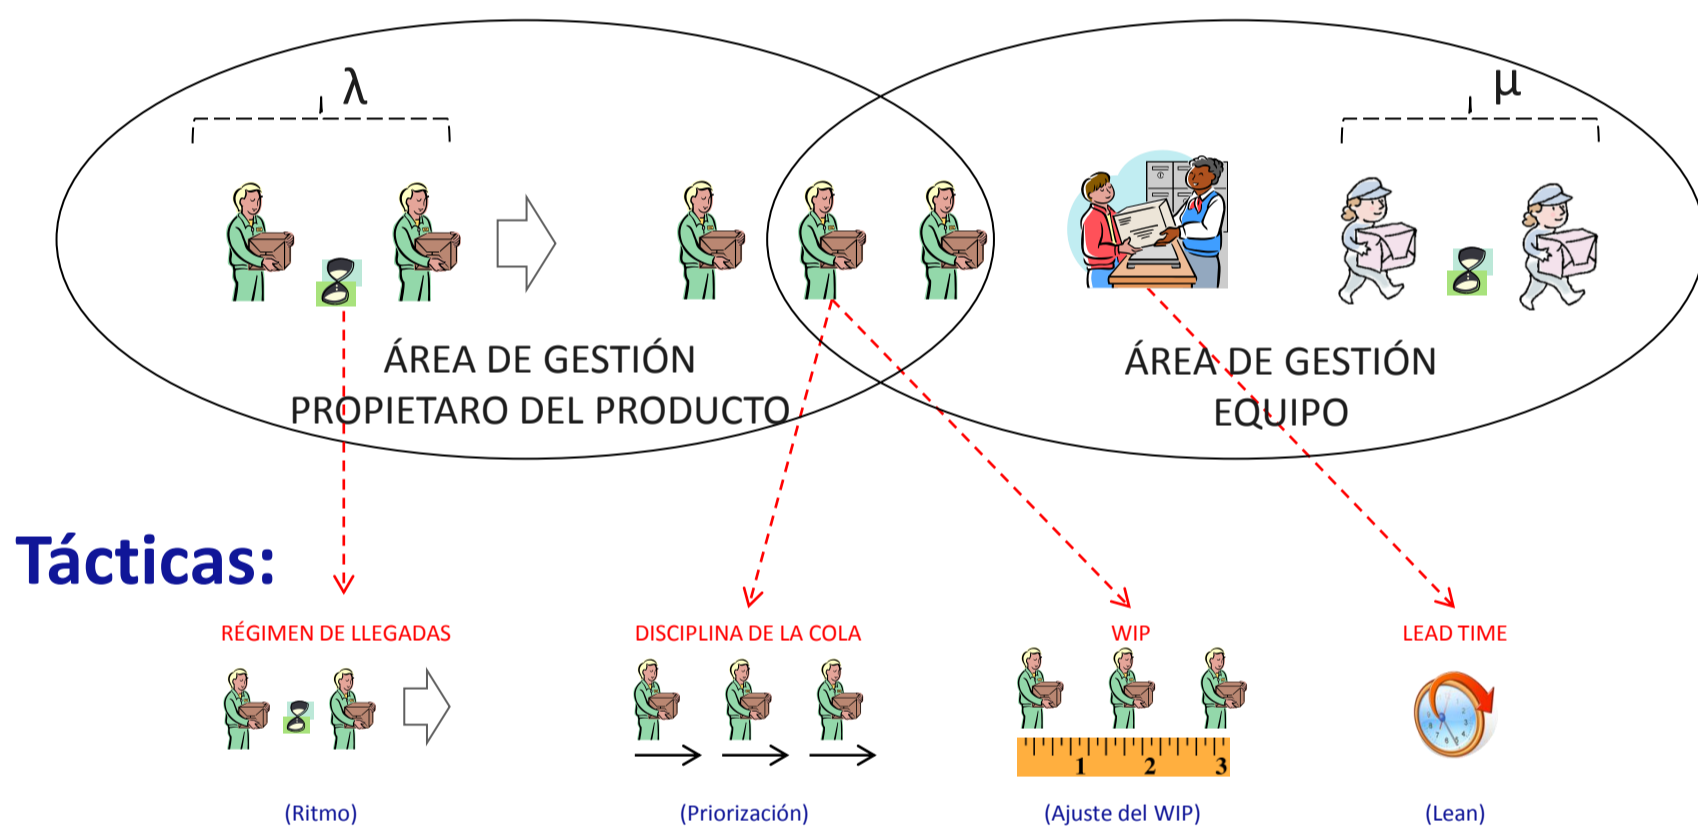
$\lambda$

$\mu$

ÁREA DE GESTIÓN PROPIETARO DEL PRODUCTO

ÁREA DE GESTIÓN EQUIPO

Tácticas:

RÉGIMEN DE LLEGADAS

(Ritmo)

DISCIPLINA DE LA COLA

(Priorización)

WIP

1 2 3

(Ajuste del WIP)

LEAD TIME

(Lean)